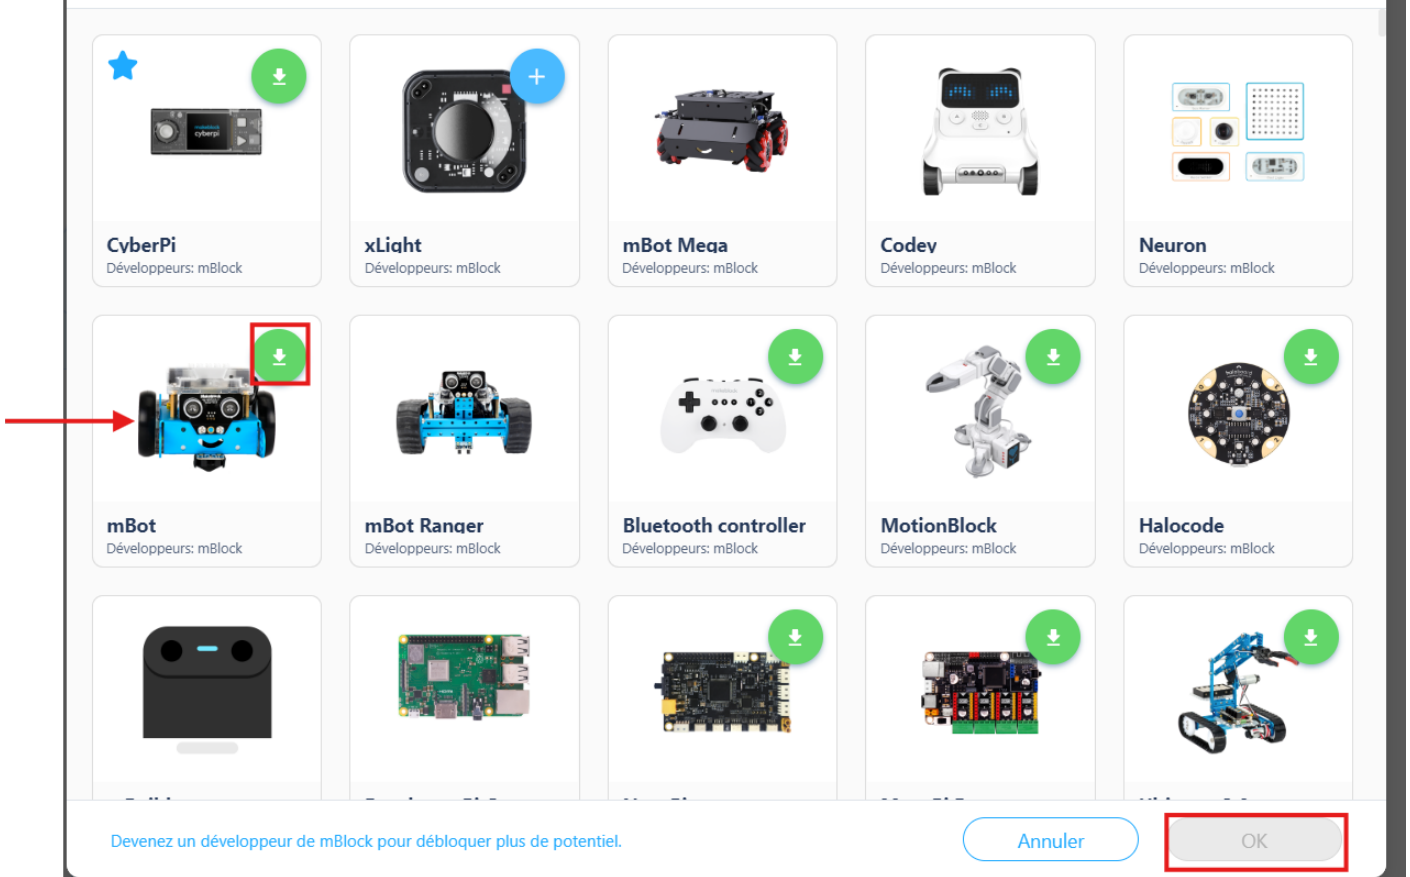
CyberPi
Développeurs: mBlock

xLight
Développeurs: mBlock

mBot Mega
Développeurs: mBlock

Codey
Développeurs: mBlock

Neuron
Développeurs: mBlock

mBot
Développeurs: mBlock

mBot Ranger
Développeurs: mBlock

Bluetooth controller
Développeurs: mBlock

MotionBlock
Développeurs: mBlock

Halocode
Développeurs: mBlock

Devenez un développeur de mBlock pour débloquer plus de potentiel.

Annuler

OK